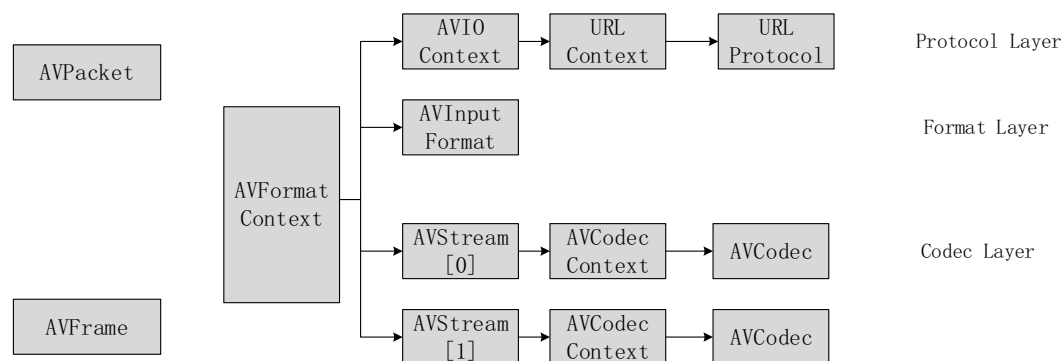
AVPacket

AVFrame

AVFormat Context

AVIO Context

URL Context

URL Protocol

Protocol Layer

AVInput Format

Format Layer

AVStream [0]

AVCodec Context

AVCodec

Codec Layer

AVStream [1]

AVCodec Context

AVCodec